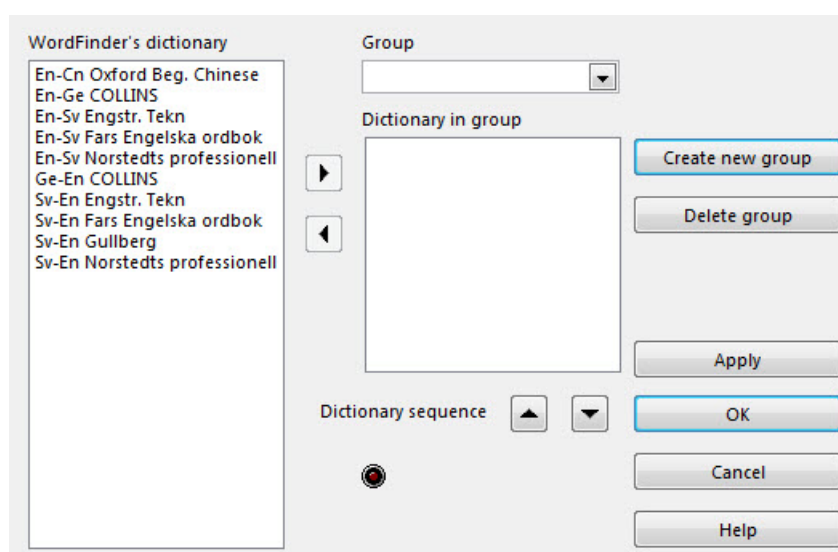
WordFinder's dictionary

En-Cn Oxford Beg. Chinese
En-Ge COLLINS
En-Sv Engstr. Tekn
En-Sv Fars Engelska ordbok
En-Sv Norstedts professionell
Ge-En COLLINS
Sv-En Engstr. Tekn
Sv-En Fars Engelska ordbok
Sv-En Gullberg
Sv-En Norstedts professionell

Group

Dictionary in group

Create new group

Delete group

Apply

Dictionary sequence

OK

Cancel

Help